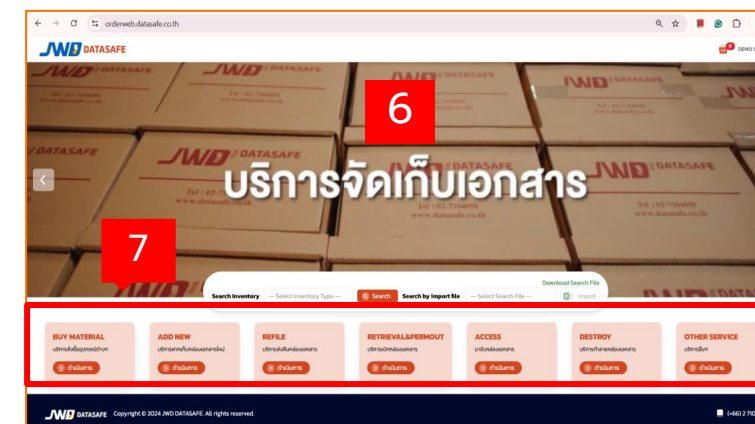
orderweb.datasafe.co.th

JWD DATASAFE

DEMO

JWD DATASAFE

Tel : 02-7104000

www.datasafe.co.th

6

บริการจัดเก็บเอกสาร

7

Download Search File

Search Inventory

-- Select Inventory Type --

Search

Search by Import file

-- Select Search File --

Import

BUY MATERIAL

บริการสั่งซื้ออุปกรณ์จัดเก็บ

ดำเนินการ

ADD NEW

บริการฝากเก็บกล่องเอกสารใหม่

ดำเนินการ

REFILE

บริการส่งคืนกล่องเอกสาร

ดำเนินการ

RETRIEVAL&PERMOUT

บริการเบิกกล่องเอกสาร

ดำเนินการ

ACCESS

บาริการค้นเอกสาร

ดำเนินการ

DESTROY

บริการทำลายกล่องเอกสาร

ดำเนินการ

OTHER SERVICE

บริการอื่นๆ

ดำเนินการ

JWD DATASAFE Copyright © 2024 JWD DATASAFE. All rights reserved.

(+66) 2 710